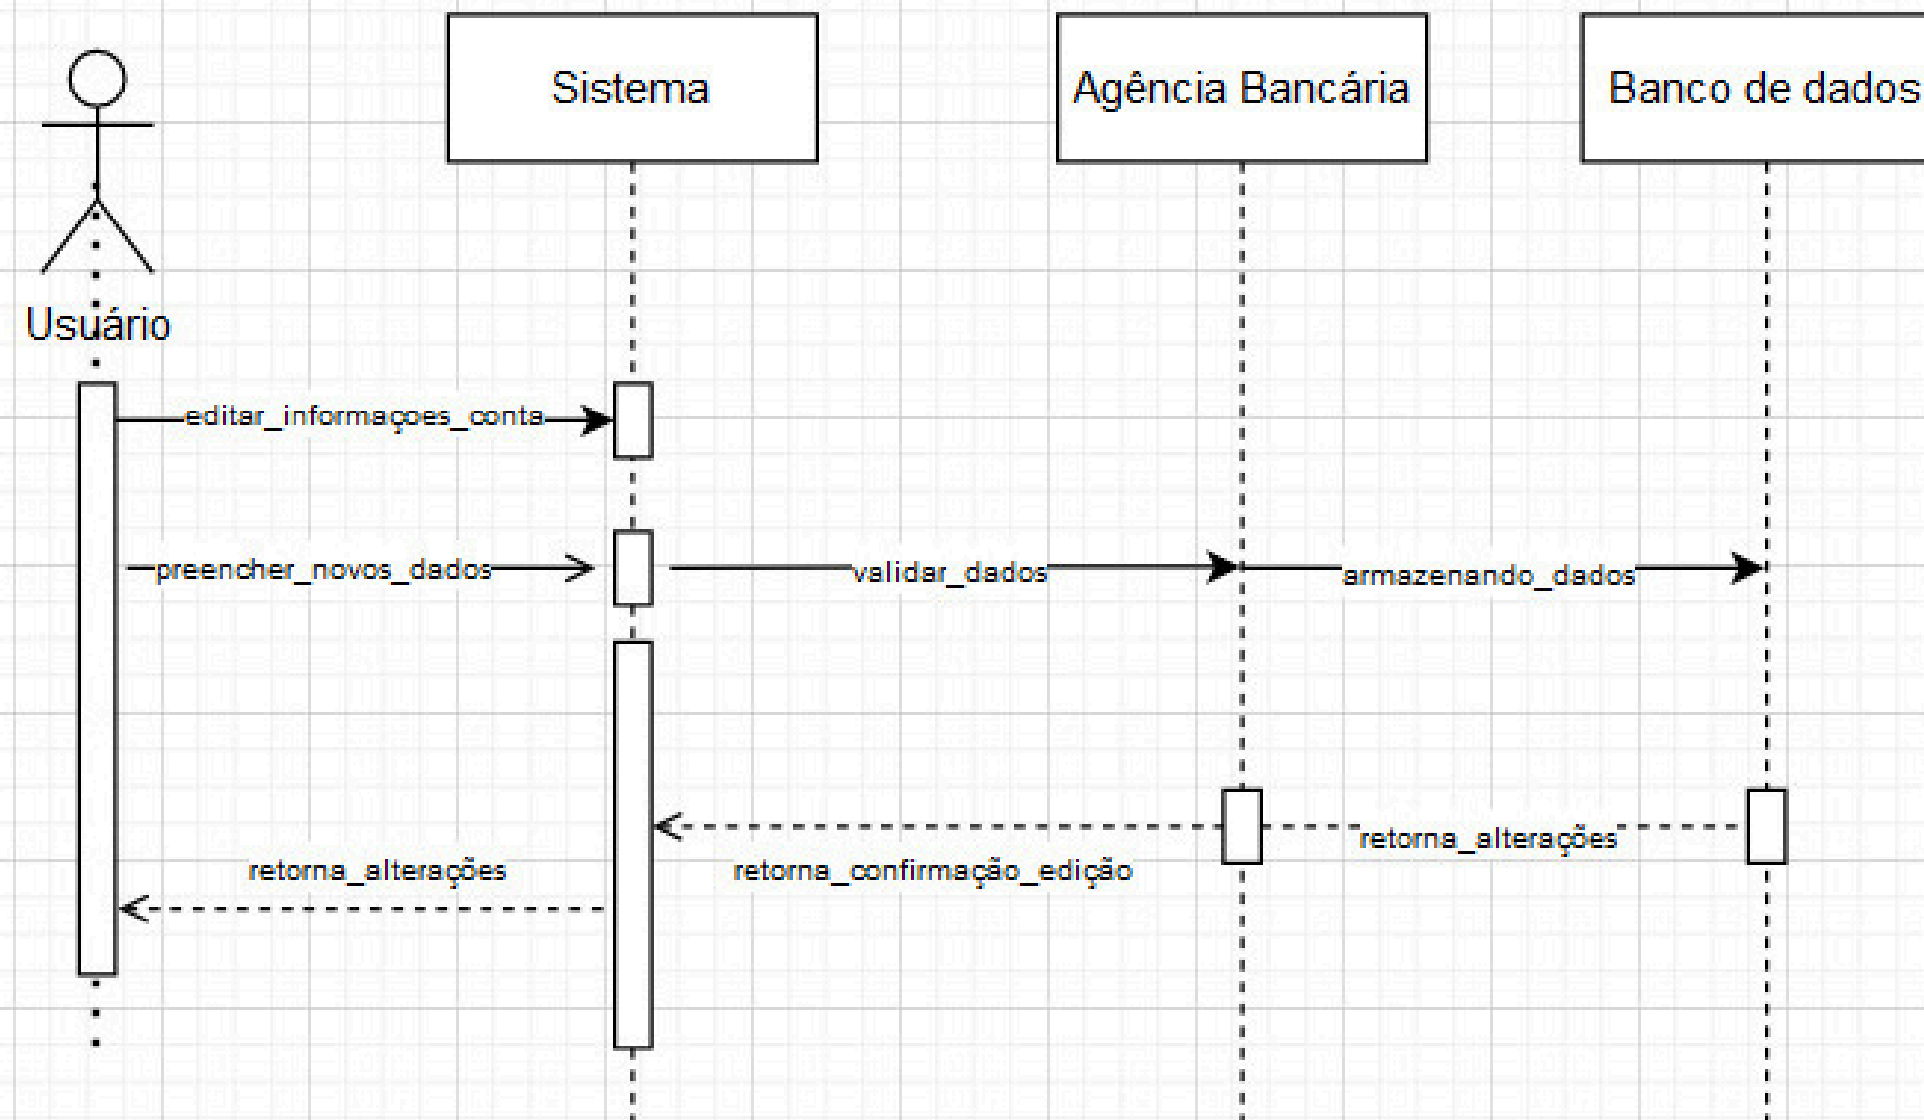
Sistema

Agência Bancária

Banco de dados

Usuário

editar_informaçoes_conta

preencher_novos_dados

validar_dados

armazenando_dados

retorna_alterações

retorna_confirmação_edição

retorna_alterações